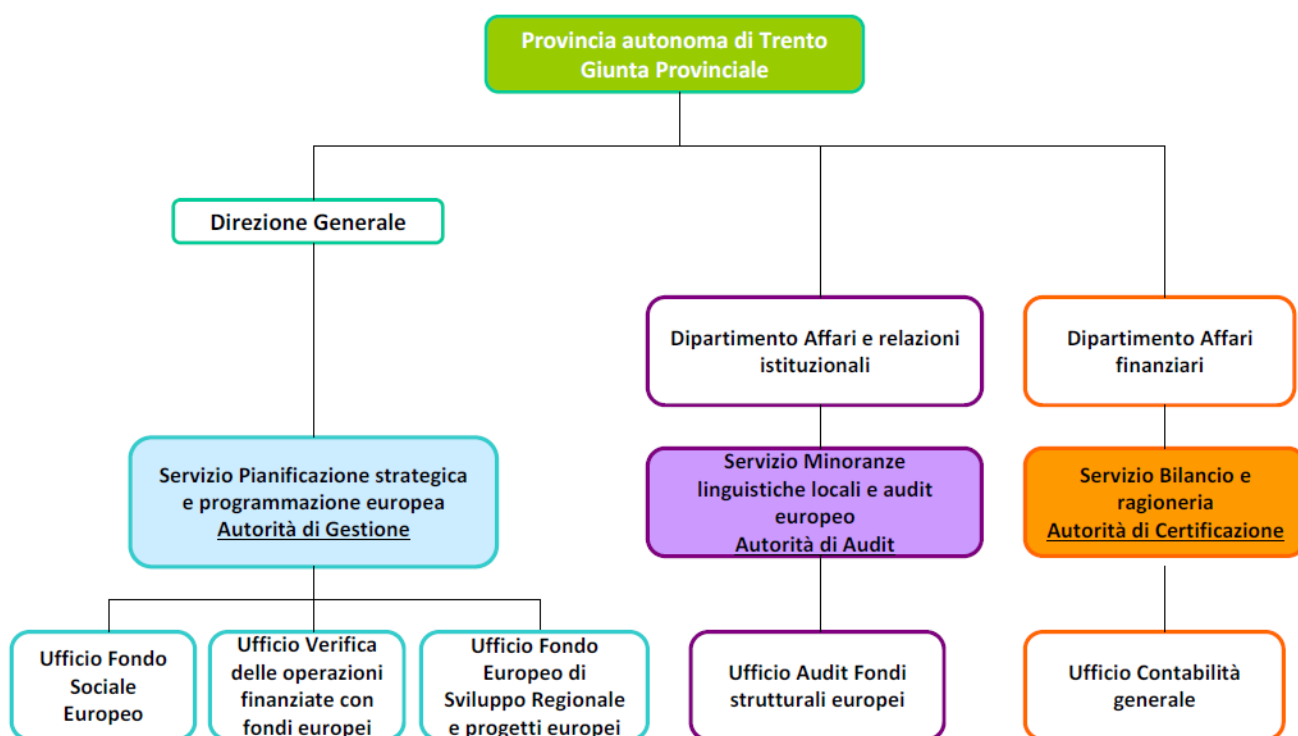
Provincia autonoma di Trento
Giunta Provinciale

Direzione Generale

Dipartimento Affari e relazioni istituzionali

Dipartimento Affari finanziari

Servizio Pianificazione strategica e programmazione europea
Autorità di Gestione

Servizio Minoranze linguistiche locali e audit europeo
Autorità di Audit

Servizio Bilancio e ragioneria
Autorità di Certificazione

Ufficio Fondo Sociale Europeo

Ufficio Verifica delle operazioni finanziate con fondi europei

Ufficio Fondo Europeo di Sviluppo Regionale e progetti europei

Ufficio Audit Fondi strutturali europei

Ufficio Contabilità generale